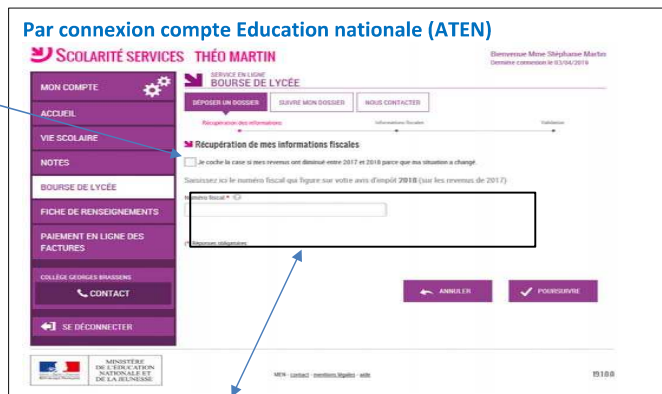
Par connexion compte Education nationale (ATEN)

SCOLARITÉ SERVICES THÉO MARTIN

Bienvenue Mme Stéphanie Martin
Dernière connexion le 03/04/2019

MON COMPTE

ACCUEIL

VIE SCOLAIRE

NOTES

BOURSE DE LYCÉE

FICHE DE RENSEIGNEMENTS

PAIEMENT EN LIGNE DES FACTURES

COLLÈGE GEORGES BRASSENS

CONTACT

SE DÉCONNECTER

SERVICE EN LIGNE
BOURSE DE LYCÉE

DÉPOSER UN DOSSIER | SUIVRE MON DOSSIER | NOUS CONTACTER

Récupération des informations | Informations fiscales | Validation

Récupération de mes informations fiscales

Je coche la case si mes revenus ont diminué entre 2017 et 2018 parce que ma situation a changé.

Saisissez ici le numéro fiscal qui figure sur votre avis d'impôt 2018 (sur les revenus de 2017)

Numéro fiscal *

(*) Réponses obligatoires

ANNULER

POURSUIVRE

MINISTÈRE DE L'ÉDUCATION NATIONALE ET DE LA JEUNESSE

MEN · contact · mentions légales · aide

19180